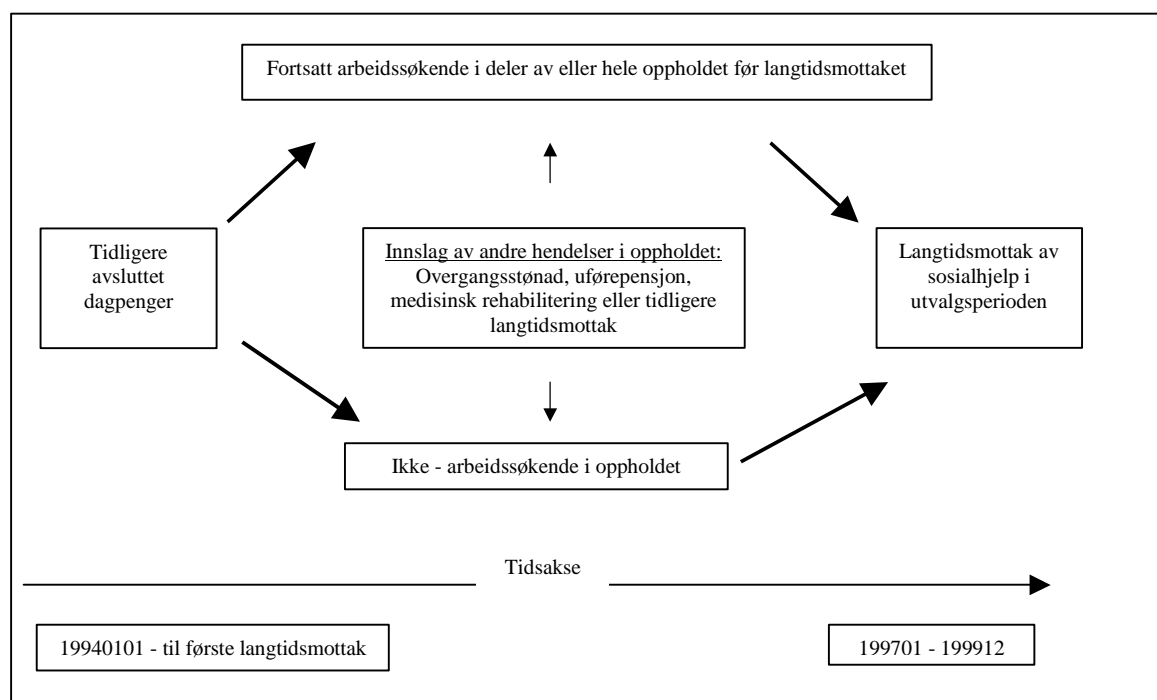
Fortsatt arbeidssøkende i deler av eller hele oppholdet før langtidsmottaket

Tidligere avsluttet dagpenger

Innslag av andre hendelser i oppholdet:
Overgangsstønad, uførepensjon, medisinsk rehabilitering eller tidligere langtidsmottak

Langtidsmottak av sosialhjelp i utvalgsperioden

Ikke - arbeidssøkende i oppholdet

Tidsakse

19940101 - til første langtidsmottak

199701 - 199912